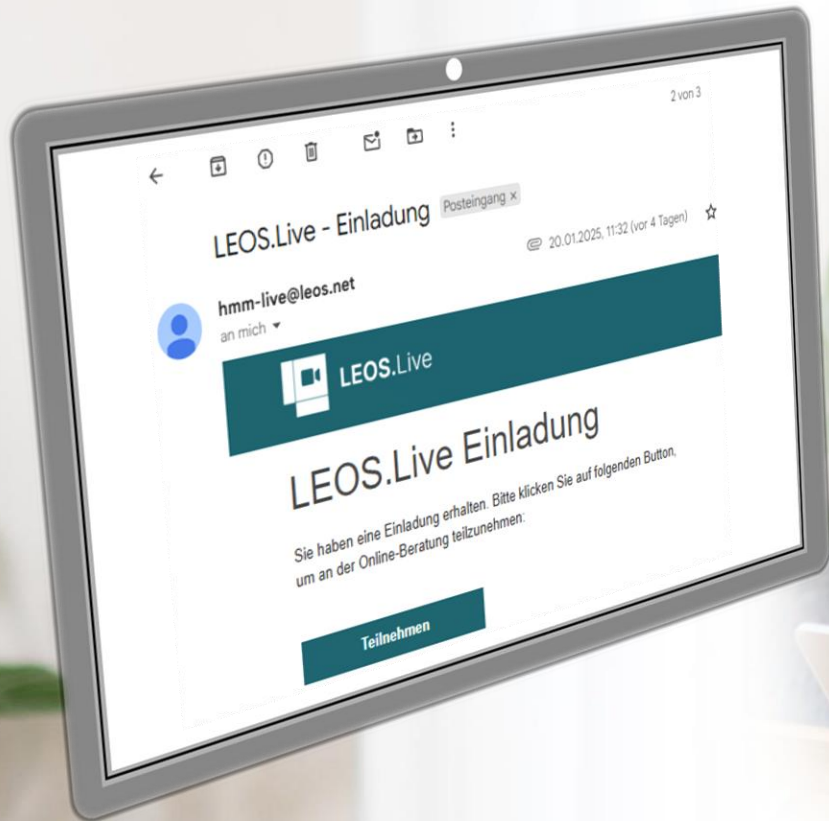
2 von 3

LEOS.Live - Einladung Posteingang ×

20.01.2025, 11:32 (vor 4 Tagen)

hmm-live@leos.net
an mich

LEOS.Live

LEOS.Live Einladung

Sie haben eine Einladung erhalten. Bitte klicken Sie auf folgenden Button, um an der Online-Beratung teilzunehmen:

Teilnehmen